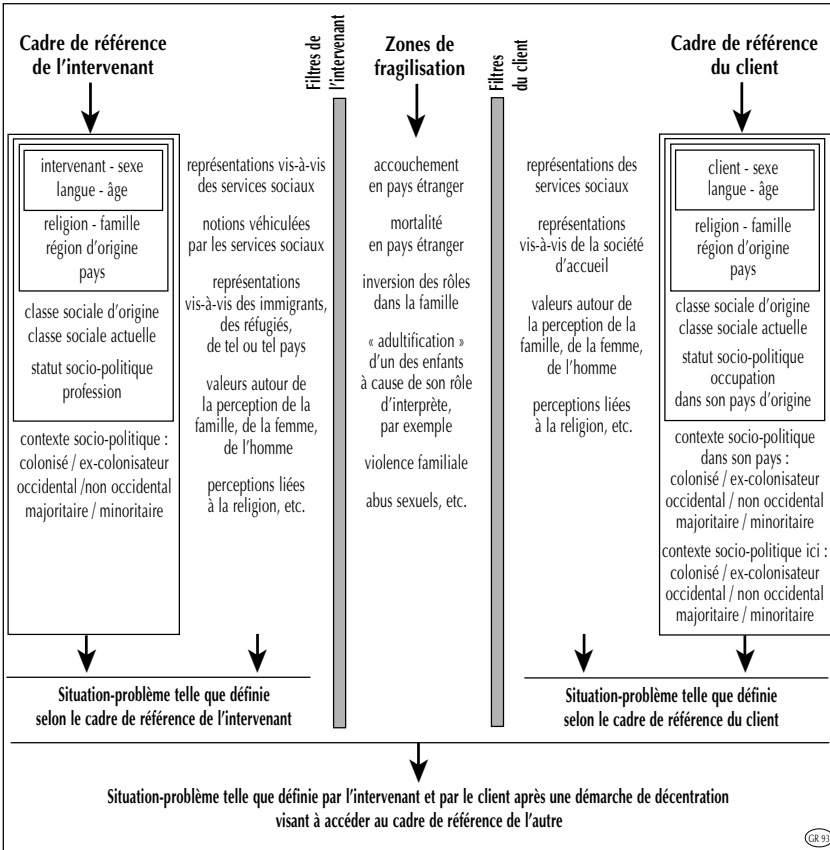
Cadre de référence de l'intervenant

Filtres de l'intervenant

Zones de fragilisation

Filtres du client

Cadre de référence du client

intervenant - sexe langue - âge

religion - famille région d'origine pays

classe sociale d'origine classe sociale actuelle

statut socio-politique profession

contexte socio-politique : colonisé / ex-colonisateur occidental /non occidental majoritaire / minoritaire

représentations vis-à-vis des services sociaux

notions véhiculées par les services sociaux

représentations vis-à-vis des immigrants, des réfugiés, de tel ou tel pays

valeurs autour de la perception de la famille, de la femme, de l'homme

perceptions liées à la religion, etc.

accouchement en pays étranger

mortalité en pays étranger

inversion des rôles dans la famille

« adultification » d'un des enfants à cause de son rôle d'interprète, par exemple

violence familiale

abus sexuels, etc.

représentations des services sociaux

représentations vis-à-vis de la société d'accueil

valeurs autour de la perception de la famille, de la femme, de l'homme

perceptions liées à la religion, etc.

client - sexe langue - âge

religion - famille région d'origine pays

classe sociale d'origine classe sociale actuelle

statut socio-politique occupation dans son pays d'origine

contexte socio-politique dans son pays : colonisé / ex-colonisateur occidental / non occidental majoritaire / minoritaire

contexte socio-politique ici : colonisé / ex-colonisateur occidental / non occidental majoritaire / minoritaire

Situation-problème telle que définie selon le cadre de référence de l'intervenant

Situation-problème telle que définie selon le cadre de référence du client

Situation-problème telle que définie par l'intervenant et par le client après une démarche de décentration visant à accéder au cadre de référence de l'autre

GR 93